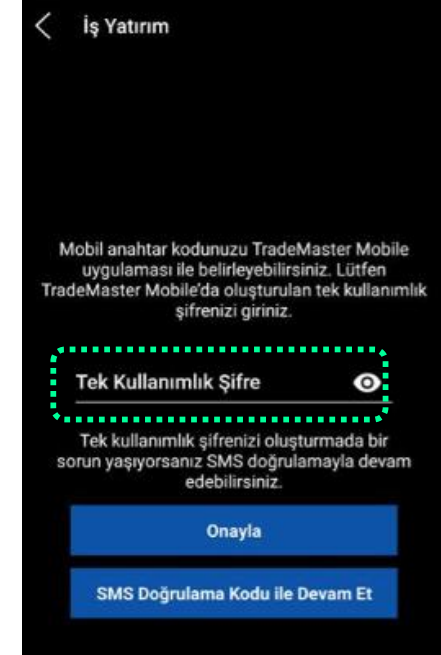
İş Yatırım

Mobil anahtar kodunuzu TradeMaster Mobile uygulaması ile belirleyebilirsiniz. Lütfen TradeMaster Mobile'da oluşturulan tek kullanımlık şifrenizi giriniz.

Tek Kullanımlık Şifre

Tek kullanımlık şifrenizi oluşturmada bir sorun yaşıyorsanız SMS doğrulamayla devam edebilirsiniz.

Onayla

SMS Doğrulama Kodu ile Devam Et